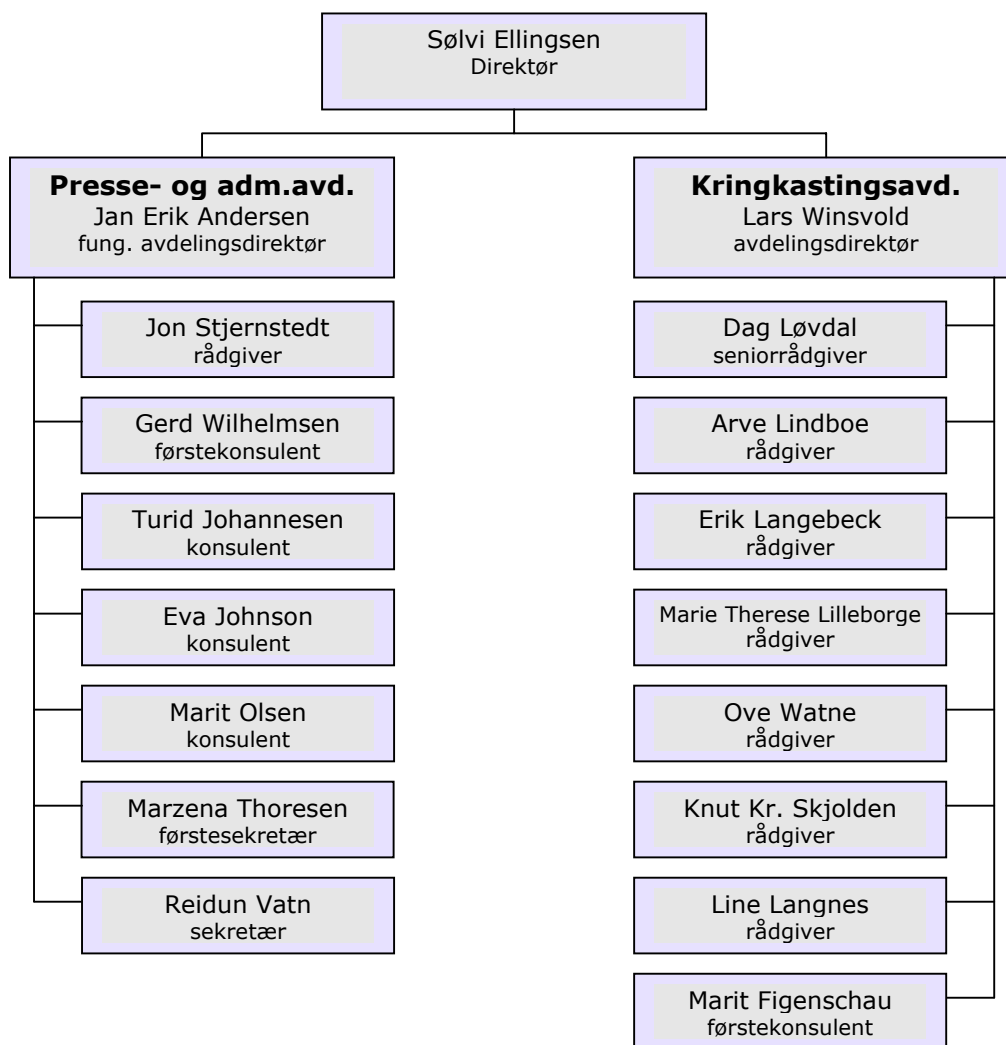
Sølvi Ellingsen
Direktør

**Presse- og adm.avd.**
Jan Erik Andersen
fung. avdelingsdirektør

Jon Stjernstedt
rådgiver

Gerd Wilhelmsen
førstekonsulent

Turid Johannesen
konsulent

Eva Johnson
konsulent

Marit Olsen
konsulent

Marzena Thoresen
førstesekretær

Reidun Vatn
sekretær

**Kringkastingsavd.**
Lars Winsvold
avdelingsdirektør

Dag Løvdal
seniorrådgiver

Arve Lindboe
rådgiver

Erik Langebeck
rådgiver

Marie Therese Lilleborge
rådgiver

Ove Watne
rådgiver

Knut Kr. Skjolden
rådgiver

Line Langnes
rådgiver

Marit Figenschau
førstekonsulent